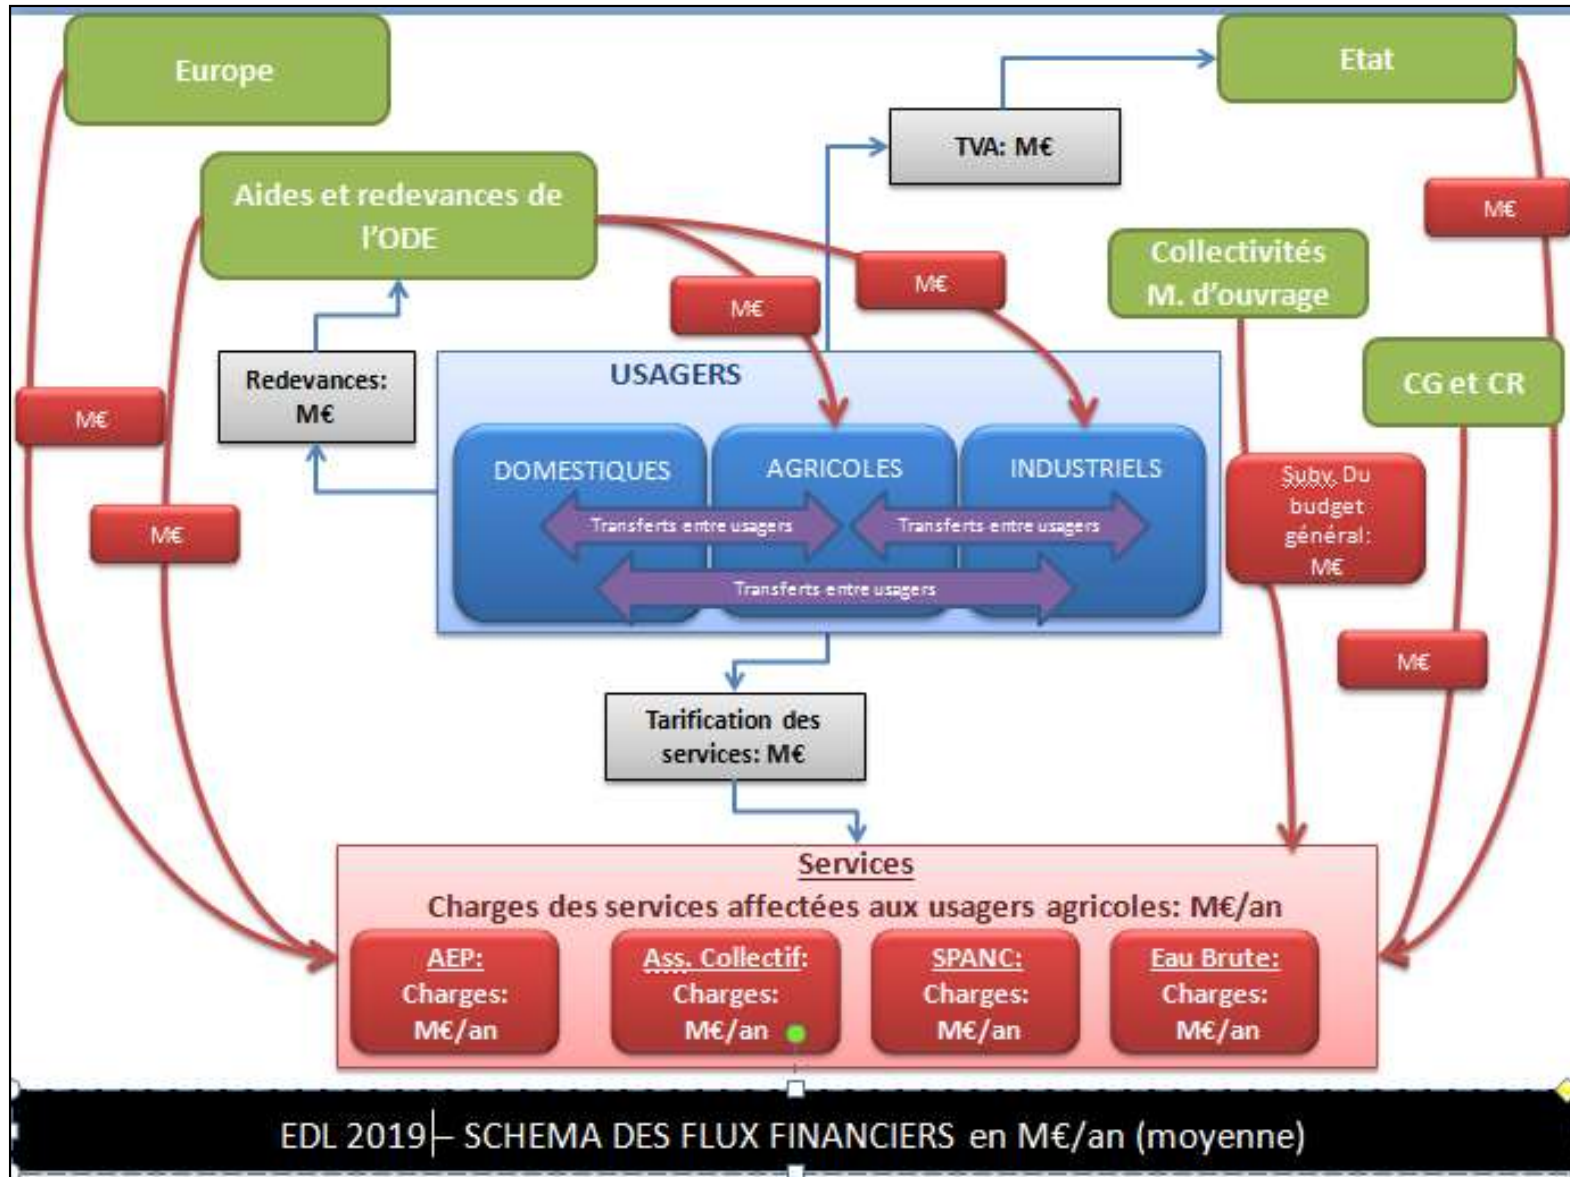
Europe

Etat

TVA: M€

Aides et redevances de l'ODE

M€

M€

M€

Collectivités M. d'ouvrage

CG et CR

Redevances: M€

M€

M€

USAGERS

DOMESTIQUES

AGRICOLES

INDUSTRIELS

Transferts entre usagers

Transferts entre usagers

Transferts entre usagers

Subv. Du budget général: M€

M€

Tarification des services: M€

Services

Charges des services affectées aux usagers agricoles: M€/an

AEP: Charges: M€/an

Ass. Collectif: Charges: M€/an

SPANC: Charges: M€/an

Eau Brute: Charges: M€/an

EDL 2019 – SCHEMA DES FLUX FINANCIERS en M€/an (moyenne)